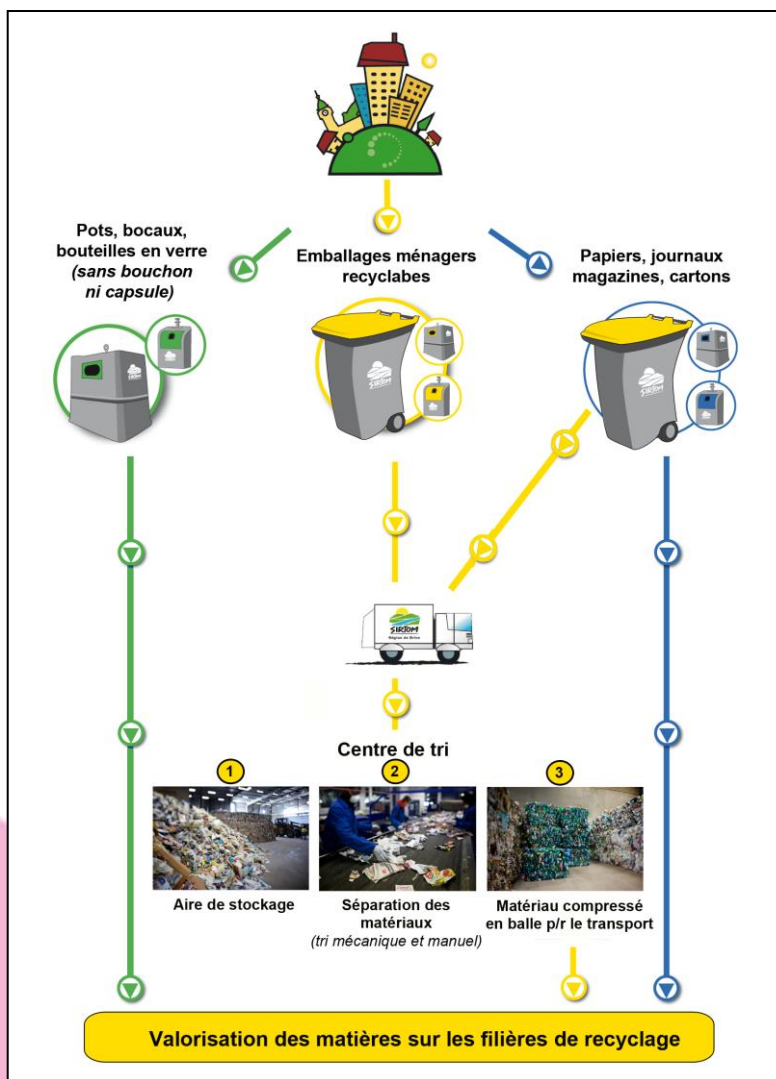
Pots, bocaux, bouteilles en verre *(sans bouchon ni capsule)*

Emballages ménagers recyclabes

Papiers, journaux magazines, cartons

SICTOM

SICTOM

SICTOM Région de Brive

Centre de tri

1

Aire de stockage

2

Séparation des matériaux *(tri mécanique et manuel)*

3

Matériau compressé en balle p/r le transport

Valorisation des matières sur les filières de recyclage